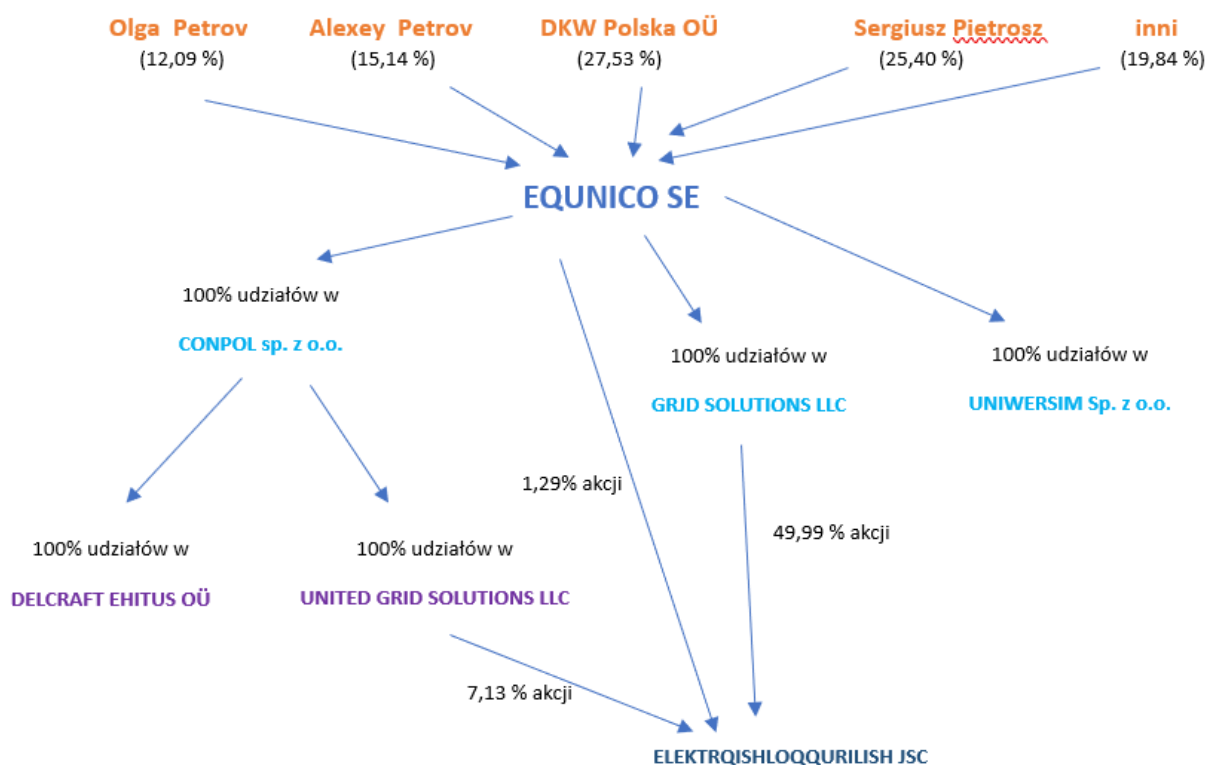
Olga Petrov
(12,09 %)

Alexey Petrov
(15,14 %)

DKW Polska OÜ
(27,53 %)

Sergiusz Pietrosz
(25,40 %)

inni
(19,84 %)

EQUNICO SE

100% udziałów w
CONPOL sp. z o.o.

100% udziałów w
GRID SOLUTIONS LLC

100% udziałów w
UNIWERSIM Sp. z o.o.

1,29% akcji

49,99 % akcji

100% udziałów w
DELCRAFT EHITUS OÜ

100% udziałów w
UNITED GRID SOLUTIONS LLC

7,13 % akcji

ELEKTRQISHLOQQURILISH JSC